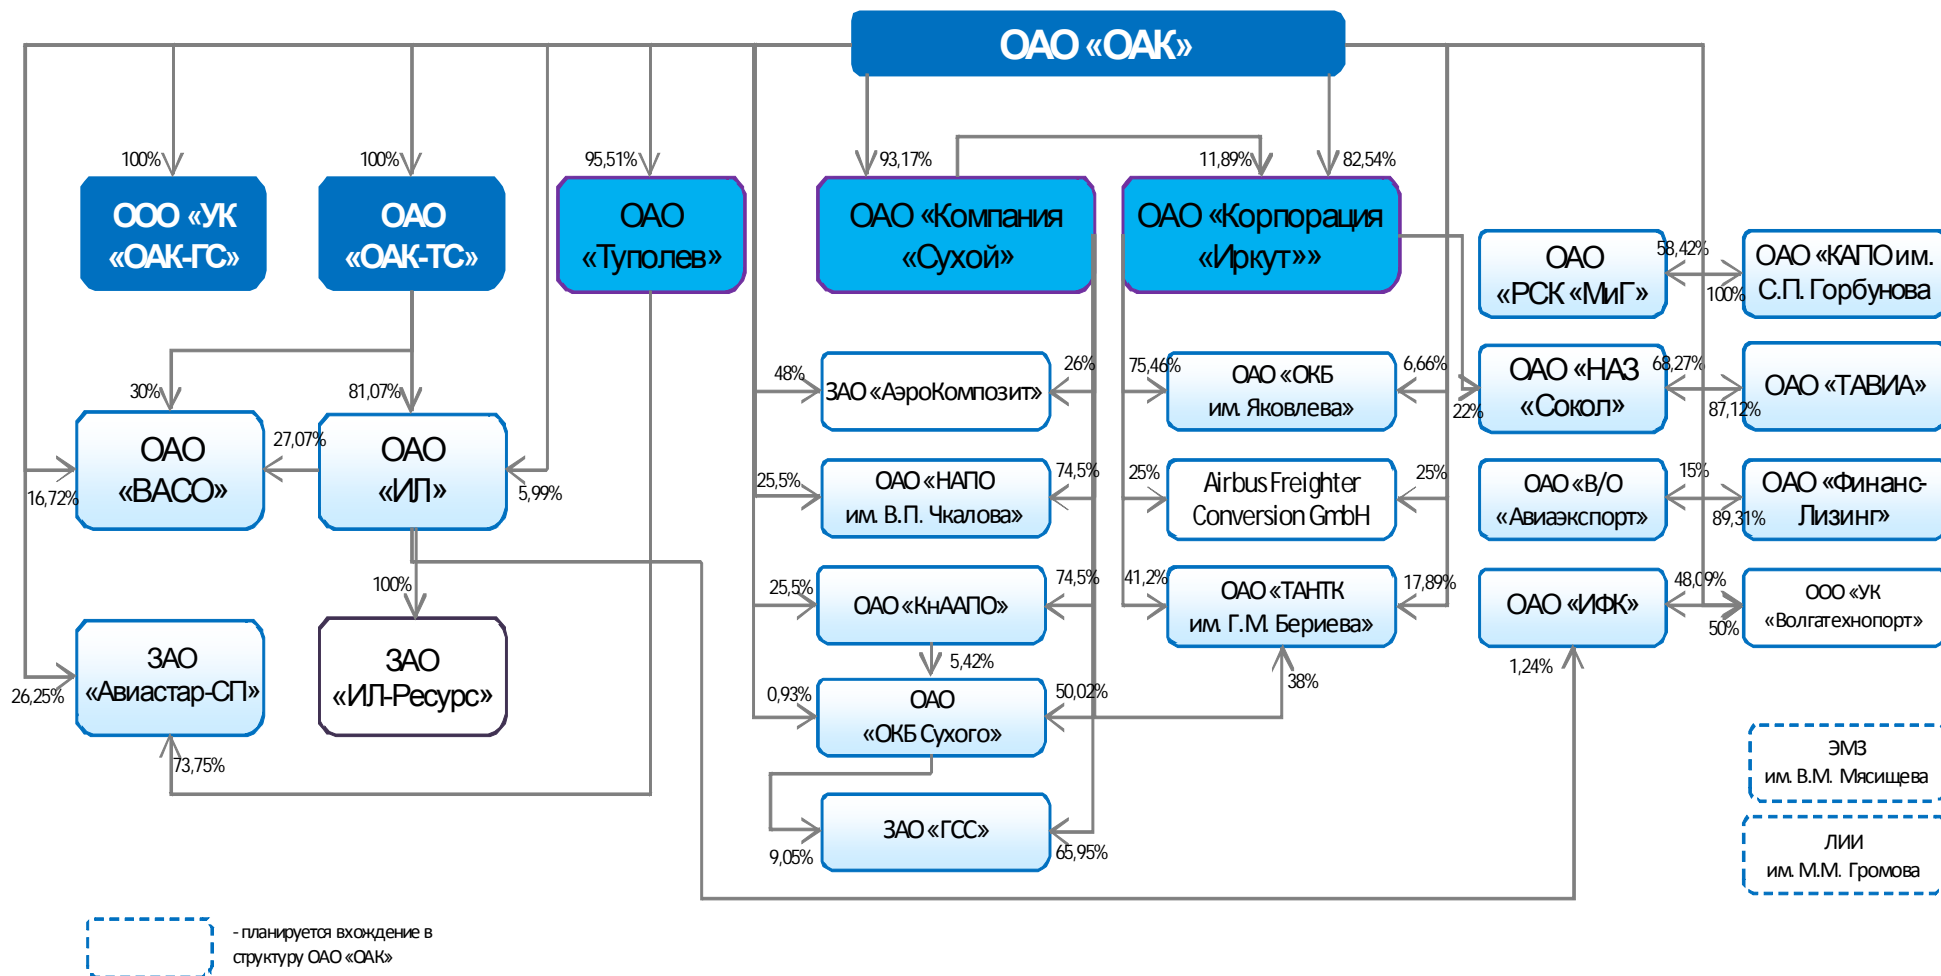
ОАО «ОАК»

100%
ООО «УК «ОАК-ГС»

100%
ОАО «ОАК-ТС»

95,51%
ОАО «Туполев»

93,17%
ОАО «Компания «Сухой»

11,89%
82,54%
ОАО «Корпорация «Иркут»»

ОАО «РСК «МиГ»
58,42%
100%
ОАО «КАПО им. С.П. Горбунова

30%
81,07%
27,07%
ОАО «ВАСО»
16,72%
ОАО «ИЛ»
5,99%

48%
ЗАО «АэроКомпозит»
26%

75,46%
ОАО «ОКБ им. Яковлева»
6,66%

22%
ОАО «НАЗ «Сокол»
68,27%
87,12%
ОАО «ТАВИА»

25,5%
ОАО «НАПО им. В.П. Чкалова»
74,5%

25%
Airbus Freighter Conversion GmbH
25%

ОАО «В/О «Авиаэкспорт»
15%
89,31%
ОАО «Финанс-Лизинг»

100%
25,5%
ОАО «КнААПО»
74,5%
41,2%
ОАО «ТАНТК им. Г.М. Бериева»
17,89%

ОАО «ИФК»
48,09%
50%
ООО «УК «Волгатехнопорт»
1,24%

ЗАО «Авиастар-СП»
26,25%
ЗАО «ИЛ-Ресурс»

5,42%
0,93%
ОАО «ОКБ Сухого»
50,02%
38%

73,75%

ЭМЗ им. В.М. Мясищева

ЗАО «ГСС»
9,05%
65,95%

ЛИИ им. М.М. Громова

- планируется вхождение в структуру ОАО «ОАК»